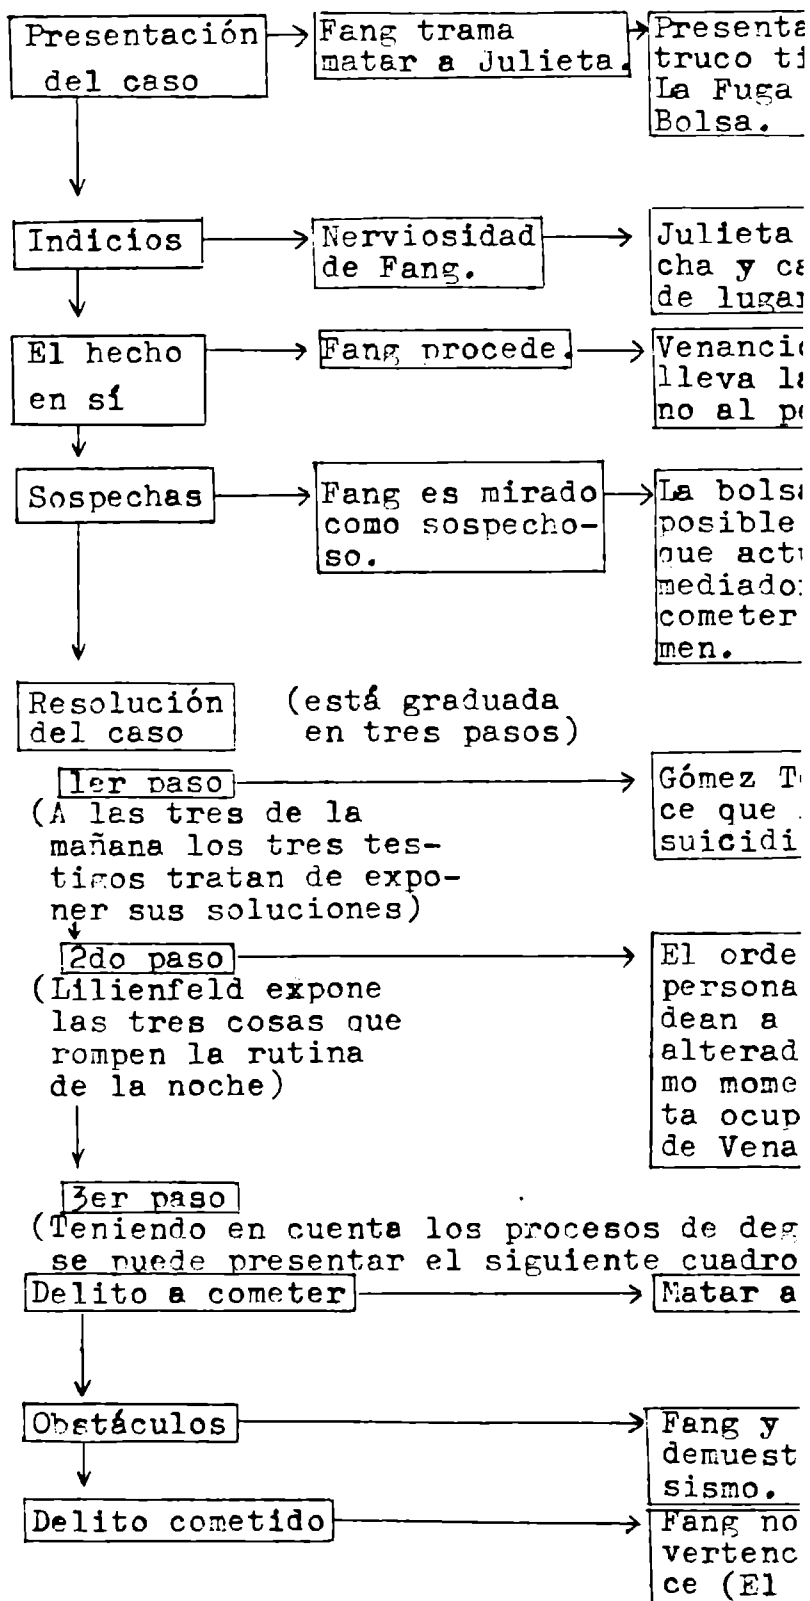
Presentación del caso → Fang trama matar a Julieta. → Presenta truco ti La Fuga Bolsa.

Indicios → Nerviosidad de Fang. → Julieta cha y ca de lugar

El hecho en sí → Fang procede. → Venancio lleva la no al pe

Sospechas → Fang es mirado como sospechoso. → La bolsa posible que actu mediador cometer men.

Resolución del caso (está graduada en tres pasos)

1er paso → Gómez T ce que suicidi
(A las tres de la mañana los tres testigos tratan de exponer sus soluciones)

2do paso → El orde persona dean a alterad mo mome ta ocup de Vena
(Lilienfeld expone las tres cosas que rompen la rutina de la noche)

3er paso
(Teniendo en cuenta los procesos de deg se puede presentar el siguiente cuadro

Delito a cometer → Matar a

Obstáculos → Fang y demuest sismo.

Delito cometido → Fang no vertenc ce (El